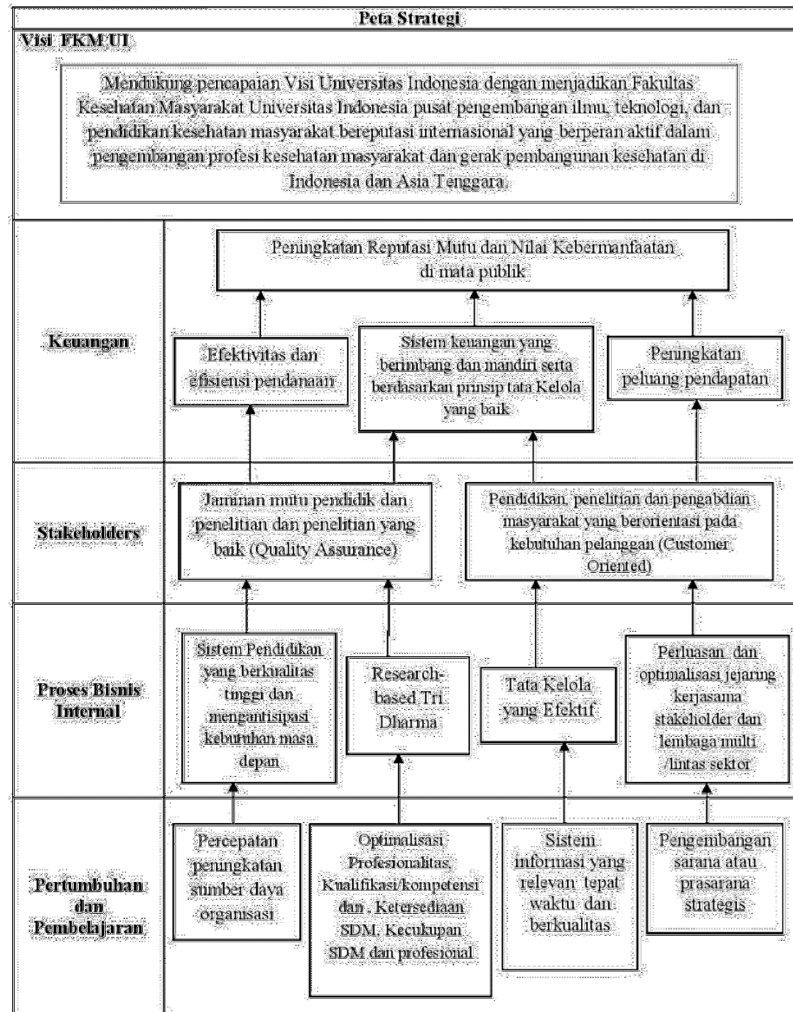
Peta Strategi

Visi FKM UI

Mendukung pencapaian Visi Universitas Indonesia dengan menjadikan Fakultas Kesehatan Masyarakat Universitas Indonesia pusat pengembangan ilmu, teknologi, dan pendidikan kesehatan masyarakat bereputasi internasional yang berperan aktif dalam pengembangan profesi kesehatan masyarakat dan gerak pembangunan kesehatan di Indonesia dan Asia Tenggara.

Keuangan

Peningkatan Reputasi Mutu dan Nilai Kebermanfaatan di mata publik

Efektivitas dan efisiensi pendanaan

Sistem keuangan yang berimbang dan mandiri serta berdasarkan prinsip tata Kelola yang baik

Peningkatan peluang pendapatan

Stakeholders

Jaminan mutu pendidik dan penelitian dan penelitian yang baik (Quality Assurance)

Pendidikan, penelitian dan pengabdian masyarakat yang berorientasi pada kebutuhan pelanggan (Customer Oriented)

Proses Bisnis Internal

Sistem Pendidikan yang berkualitas tinggi dan mengantisipasi kebutuhan masa depan

Research-based Tri Dharma

Tata Kelola yang Efektif

Perluasan dan optimalisasi jejaring kerjasama stakeholder dan lembaga multi /lintas sektor

Pertumbuhan dan Pembelajaran

Percepatan peningkatan sumber daya organisasi

Optimalisasi Profesionalitas, Kualifikasi/kompetensi dan , Ketersediaan SDM, Kecukupan SDM dan profesional

Sistem informasi yang relevan tepat waktu dan berkualitas

Pengembangan sarana atau prasarana strategis